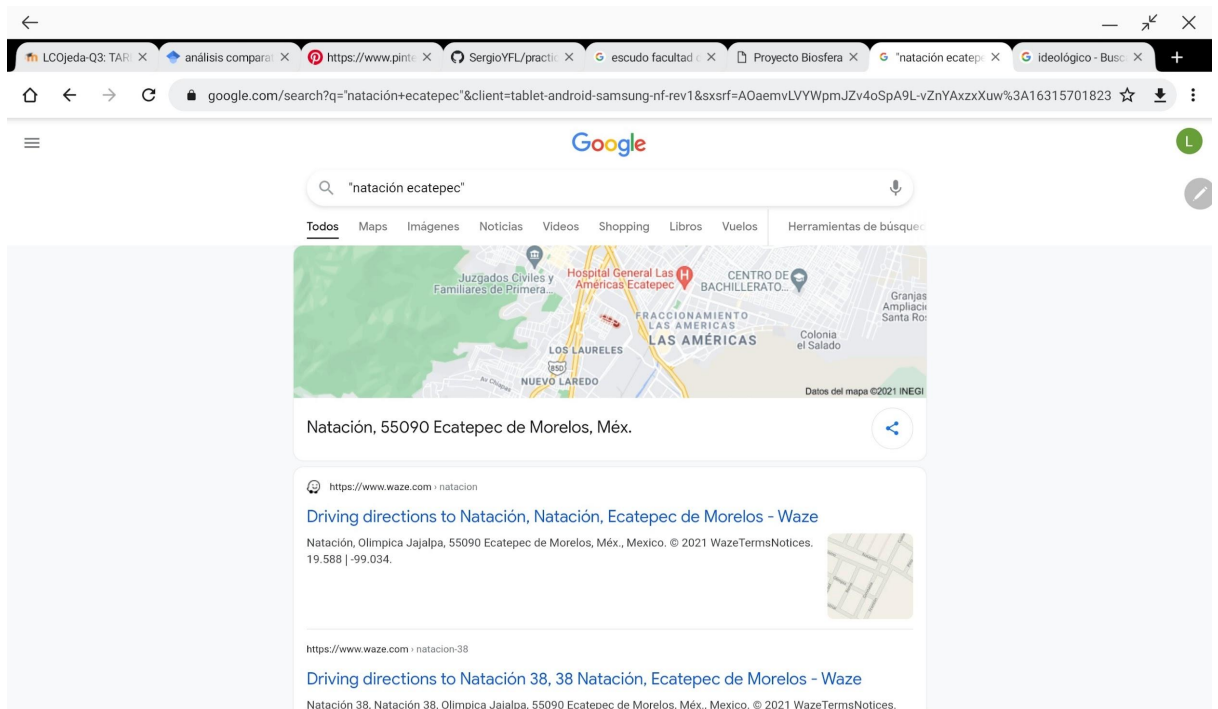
LCOjeda-Q3: TAR ×
análisis compara ×
https://www.pinte ×
SergioYFL/practic ×
escudo facultad ×
Proyecto Biosfera ×
"natación ecatep ×
ideológico - Busc ×

google.com/search?q="natación+ecatepec"&client=tablet-android-samsung-nf-rev1&sxsrf=AOaemvLVYWpmJZv4oSpA9L-vZnYAxzxXuw%3A16315701823

Google

"natación ecatepec"

Todos Maps Imágenes Noticias Videos Shopping Libros Vuelos Herramientas de búsque

Juzgados Civiles y Familiares de Primera...
Hospital General Las Américas Ecatepec
CENTRO DE BACHILLERATO...
Granjas Ampliaci Santa Ro
FRACCIONAMIENTO LAS AMERICAS
LAS AMÉRICAS
Colonia el Salado
LOS LAURELES
850
Av Chiapas
NUEVO LAREDO
Datos del mapa ©2021 INEGI

Natación, 55090 Ecatepec de Morelos, Méx.

https://www.waze.com › natacion

Driving directions to Natación, Natación, Ecatepec de Morelos - Waze

Natación, Olimpica Jajalpa, 55090 Ecatepec de Morelos, Méx., Mexico. © 2021 WazeTermsNotices. 19.588 | -99.034.

https://www.waze.com › natacion-38

Driving directions to Natación 38, 38 Natación, Ecatepec de Morelos - Waze

Natación 38, Natación 38, Olimpica Jajalpa, 55090 Ecatepec de Morelos, Méx., Mexico. © 2021 WazeTermsNotices.